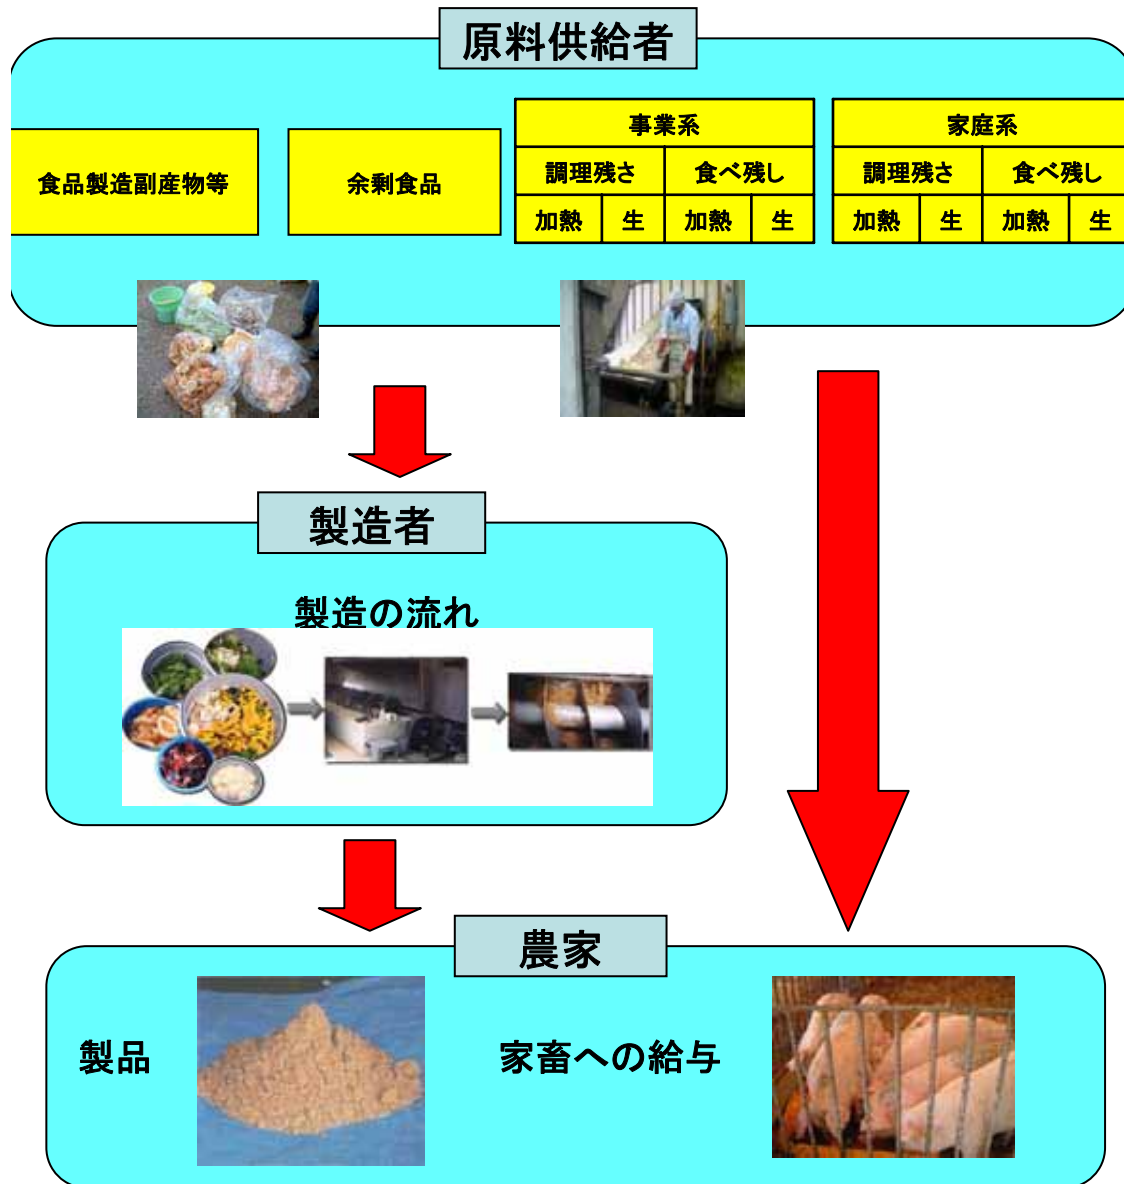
原料供給者

食品製造副産物等

余剰食品

| 事業系 | | | |
|---|---|---|---|
| 調理残さ | | 食べ残し | |
| 加熱 | 生 | 加熱 | 生 |

| 家庭系 | | | |
|---|---|---|---|
| 調理残さ | | 食べ残し | |
| 加熱 | 生 | 加熱 | 生 |

製造者

製造の流れ

農家

製品

家畜への給与